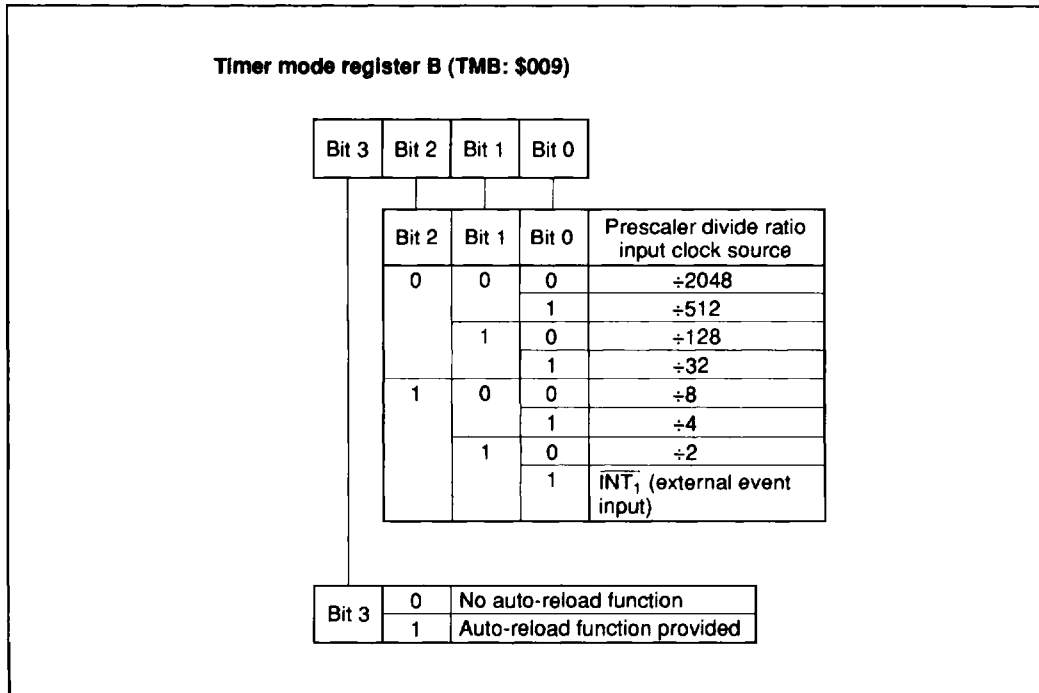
Timer mode register B (TMB: \$009)

| Bit 3 | Bit 2 | Bit 1 | Bit 0 |
|---|---|---|---|

| Bit 2 | Bit 1 | Bit 0 | Prescaler divide ratio input clock source |
|---|---|---|---|
| 0 | 0 | 0 | ÷2048 |
| | | 1 | ÷512 |
| | 1 | 0 | ÷128 |
| | | 1 | ÷32 |
| 1 | 0 | 0 | ÷8 |
| | | 1 | ÷4 |
| | 1 | 0 | ÷2 |
| | | 1 | $\overline{INT_1}$ (external event input) |

| Bit 3 | 0 | No auto-reload function |
|---|---|---|
| | 1 | Auto-reload function provided |